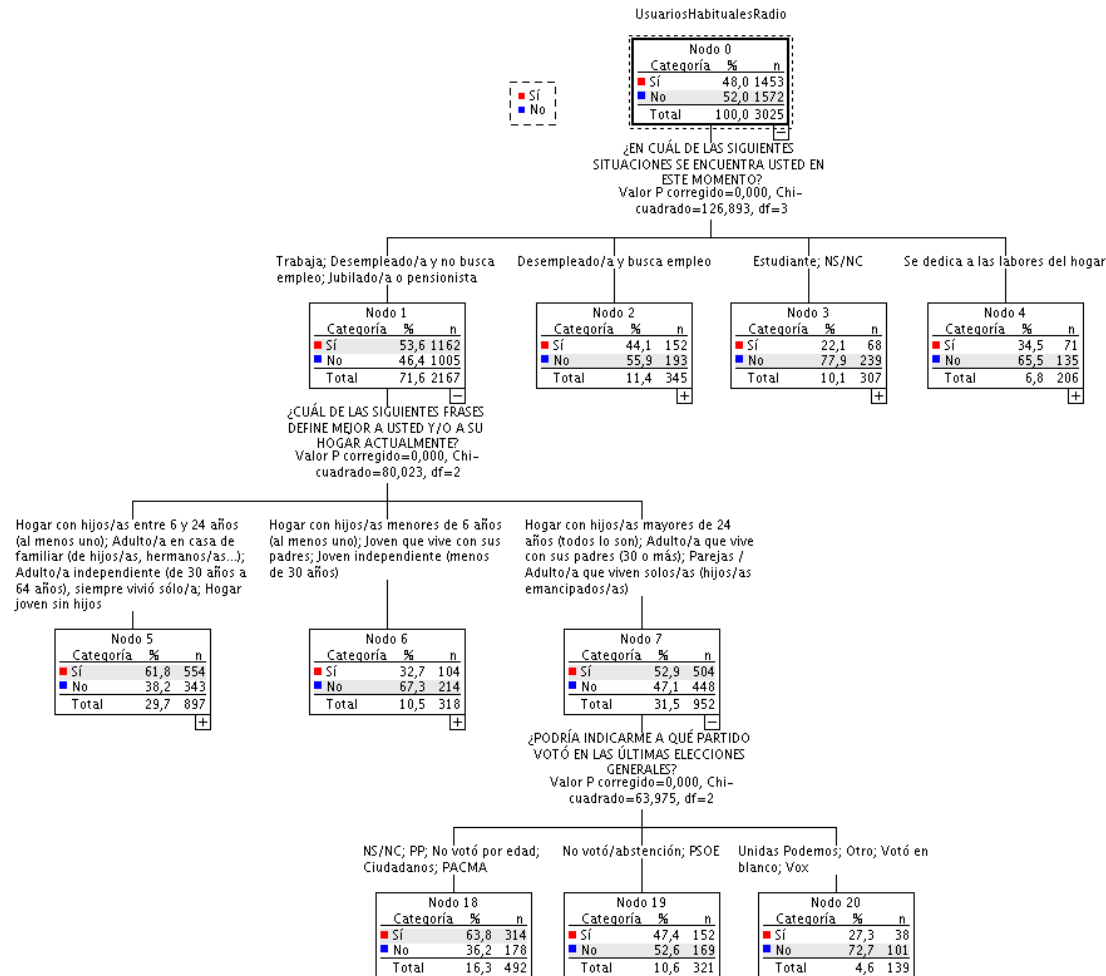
UsuariosHabitualesRadio

Sí
No

| Nodo 0 | | |
|---|---|---|
| Categoría | % | n |
| Sí | 48,0 | 1453 |
| No | 52,0 | 1572 |
| Total | 100,0 | 3025 |

¿EN CUÁL DE LAS SIGUIENTES SITUACIONES SE ENCUENTRA USTED EN ESTE MOMENTO?
Valor P corregido=0,000, Chi-cuadrado=126,893, df=3

Trabaja; Desempleado/a y no busca empleo; Jubilado/a o pensionista

| Nodo 1 | | |
|---|---|---|
| Categoría | % | n |
| Sí | 53,6 | 1162 |
| No | 46,4 | 1005 |
| Total | 71,6 | 2167 |

Desempleado/a y busca empleo

| Nodo 2 | | |
|---|---|---|
| Categoría | % | n |
| Sí | 44,1 | 152 |
| No | 55,9 | 193 |
| Total | 11,4 | 345 |

Estudiante; NS/NC

| Nodo 3 | | |
|---|---|---|
| Categoría | % | n |
| Sí | 22,1 | 68 |
| No | 77,9 | 239 |
| Total | 10,1 | 307 |

Se dedica a las labores del hogar

| Nodo 4 | | |
|---|---|---|
| Categoría | % | n |
| Sí | 34,5 | 71 |
| No | 65,5 | 135 |
| Total | 6,8 | 206 |

¿CUÁL DE LAS SIGUIENTES FRASES DEFINE MEJOR A USTED Y/O A SU HOGAR ACTUALMENTE?
Valor P corregido=0,000, Chi-cuadrado=80,023, df=2

Hogar con hijos/as entre 6 y 24 años (al menos uno); Adulto/a en casa de familiar (de hijos/as, hermanos/as...); Adulto/a independiente (de 30 años a 64 años), siempre vivió sólo/a; Hogar joven sin hijos

| Nodo 5 | | |
|---|---|---|
| Categoría | % | n |
| Sí | 61,8 | 554 |
| No | 38,2 | 343 |
| Total | 29,7 | 897 |

Hogar con hijos/as menores de 6 años (al menos uno); Joven que vive con sus padres; Joven independiente (menos de 30 años)

| Nodo 6 | | |
|---|---|---|
| Categoría | % | n |
| Sí | 32,7 | 104 |
| No | 67,3 | 214 |
| Total | 10,5 | 318 |

Hogar con hijos/as mayores de 24 años (todos lo son); Adulto/a que vive con sus padres (30 o más); Parejas / Adulto/a que viven solos/as (hijos/as emancipados/as)

| Nodo 7 | | |
|---|---|---|
| Categoría | % | n |
| Sí | 52,9 | 504 |
| No | 47,1 | 448 |
| Total | 31,5 | 952 |

¿PODRÍA INDICARME A QUÉ PARTIDO VOTÓ EN LAS ÚLTIMAS ELECCIONES GENERALES?
Valor P corregido=0,000, Chi-cuadrado=63,975, df=2

NS/NC; PP; No votó por edad; Ciudadanos; PACMA

| Nodo 18 | | |
|---|---|---|
| Categoría | % | n |
| Sí | 63,8 | 314 |
| No | 36,2 | 178 |
| Total | 16,3 | 492 |

No votó/abstención; PSOE

| Nodo 19 | | |
|---|---|---|
| Categoría | % | n |
| Sí | 47,4 | 152 |
| No | 52,6 | 169 |
| Total | 10,6 | 321 |

Unidas Podemos; Otro; Votó en blanco; Vox

| Nodo 20 | | |
|---|---|---|
| Categoría | % | n |
| Sí | 27,3 | 38 |
| No | 72,7 | 101 |
| Total | 4,6 | 139 |